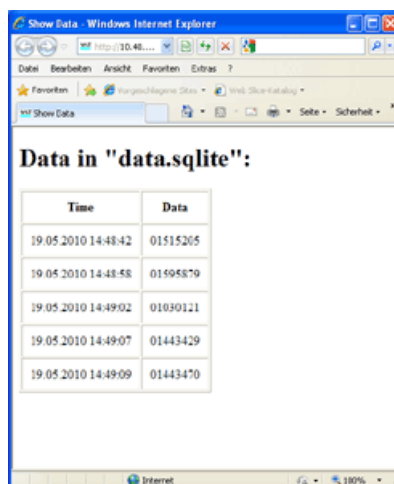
Show Data - Windows Internet Explorer

http://10.48....

Datei Bearbeiten Ansicht Favoriten Extras ?

Favoriten Vorgeschlagene Sites Web Slice-Katalog

Show Data

Seite Sicherheit

Data in "data.sqlite":

| Time | Data |
|---|---|
| 19.05.2010 14:48:42 | 01515205 |
| 19.05.2010 14:48:58 | 01595879 |
| 19.05.2010 14:49:02 | 01030121 |
| 19.05.2010 14:49:07 | 01443429 |
| 19.05.2010 14:49:09 | 01443470 |

Internet

100%